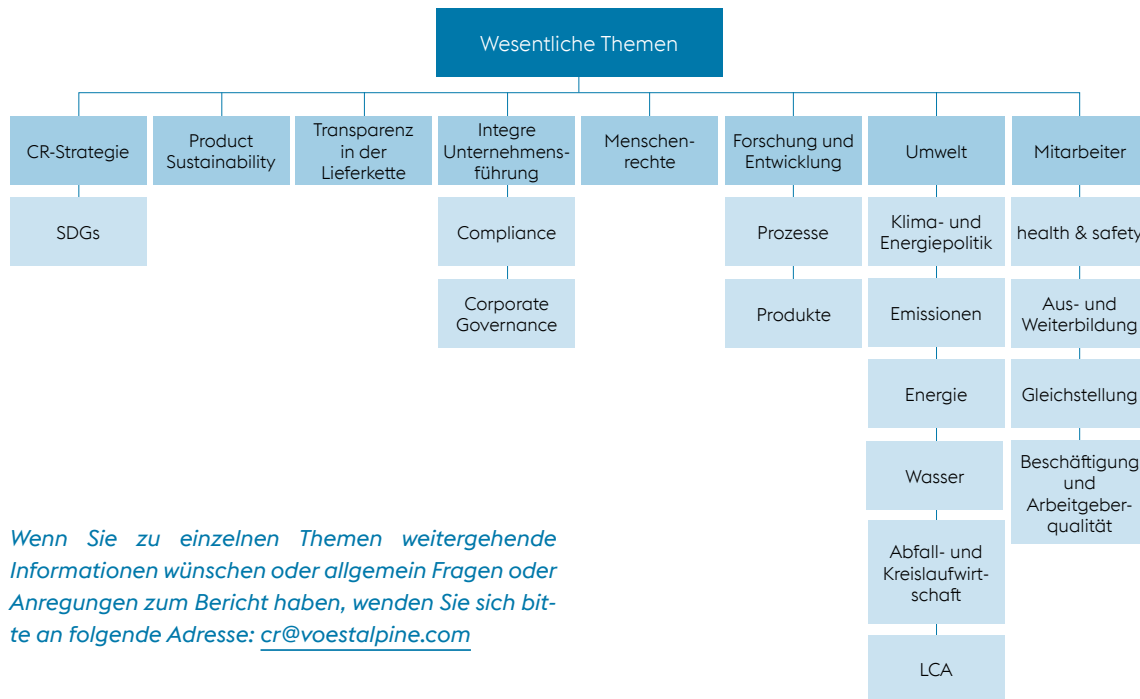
Wesentliche Themen

CR-Strategie

SDGs

Product Sustainability

Transparenz in der Lieferkette

Integre Unternehmensführung

Compliance

Corporate Governance

Menschenrechte

Forschung und Entwicklung

Prozesse

Produkte

Umwelt

Klima- und Energiepolitik

Emissionen

Energie

Wasser

Abfall- und Kreislaufwirtschaft

LCA

Mitarbeiter

health & safety

Aus- und Weiterbildung

Gleichstellung

Beschäftigung und Arbeitgeberqualität

Wenn Sie zu einzelnen Themen weitergehende Informationen wünschen oder allgemein Fragen oder Anregungen zum Bericht haben, wenden Sie sich bitte an folgende Adresse: cr@voestalpine.com